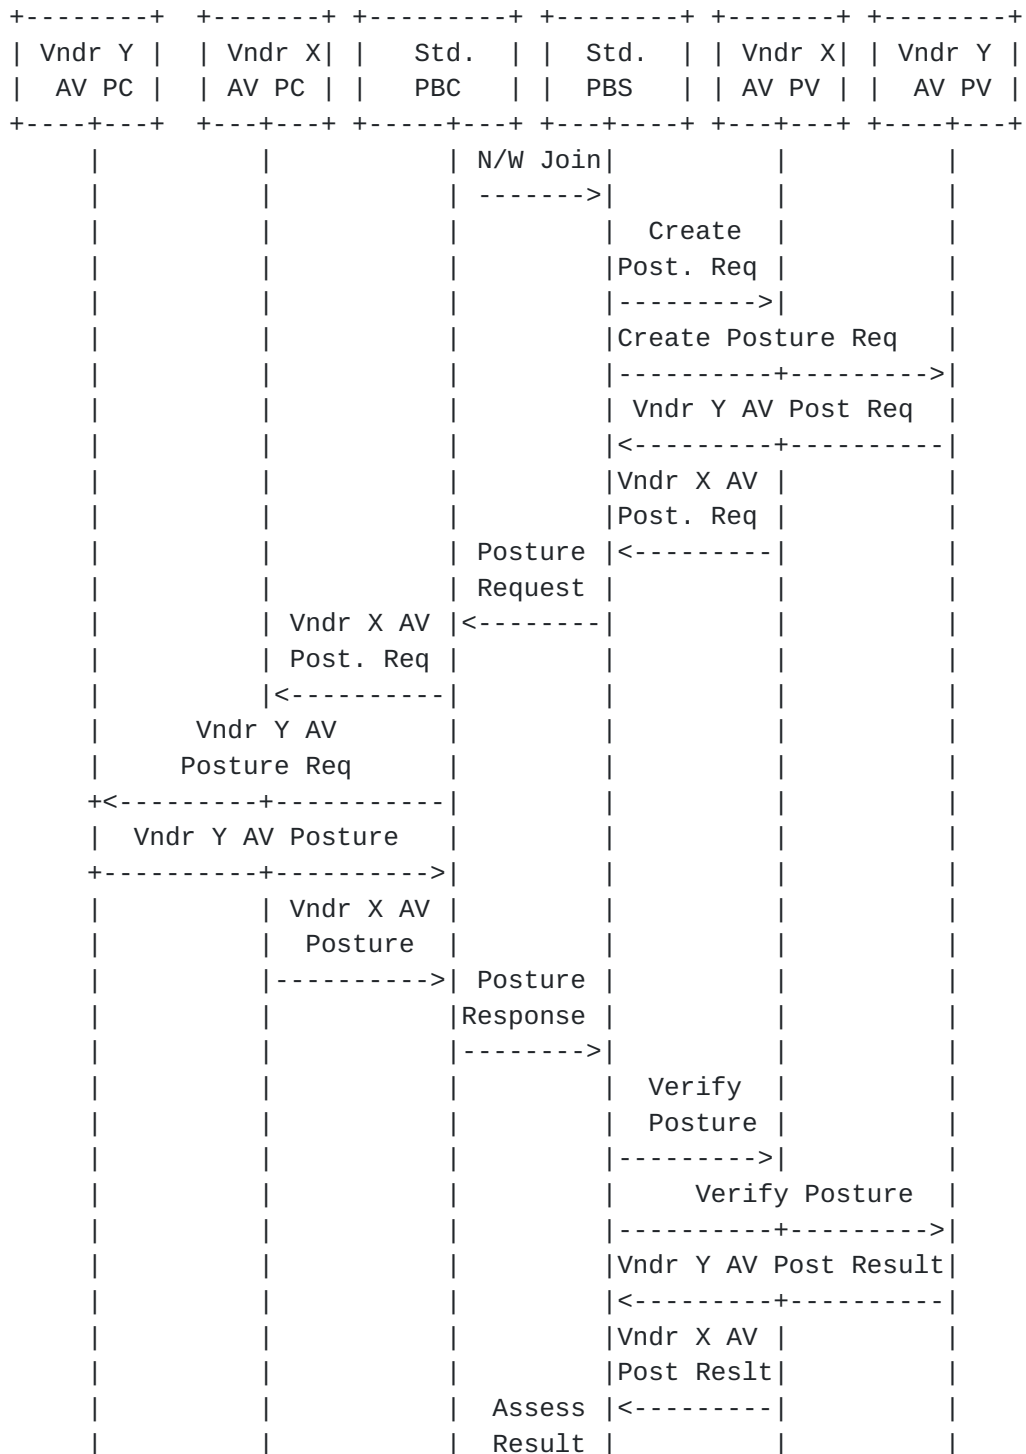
| Vndr Y AV PC | Vndr X AV PC | Std. PBC | Std. PBS | Vndr X AV PV | Vndr Y AV PV |

N/W Join
------->
Create Post. Req
--------->
Create Posture Req
---------->
Vndr Y AV Post Req
<----------
Vndr X AV Post. Req
<---------
Posture Request
<--------
Vndr X AV Post. Req
<----------
Vndr Y AV Posture Req
<----------
Vndr Y AV Posture
---------->
Vndr X AV Posture
---------->
Posture Response
-------->
Verify Posture
--------->
Verify Posture
---------->
Vndr Y AV Post Result
<----------
Vndr X AV Post Reslt
<---------
Assess Result